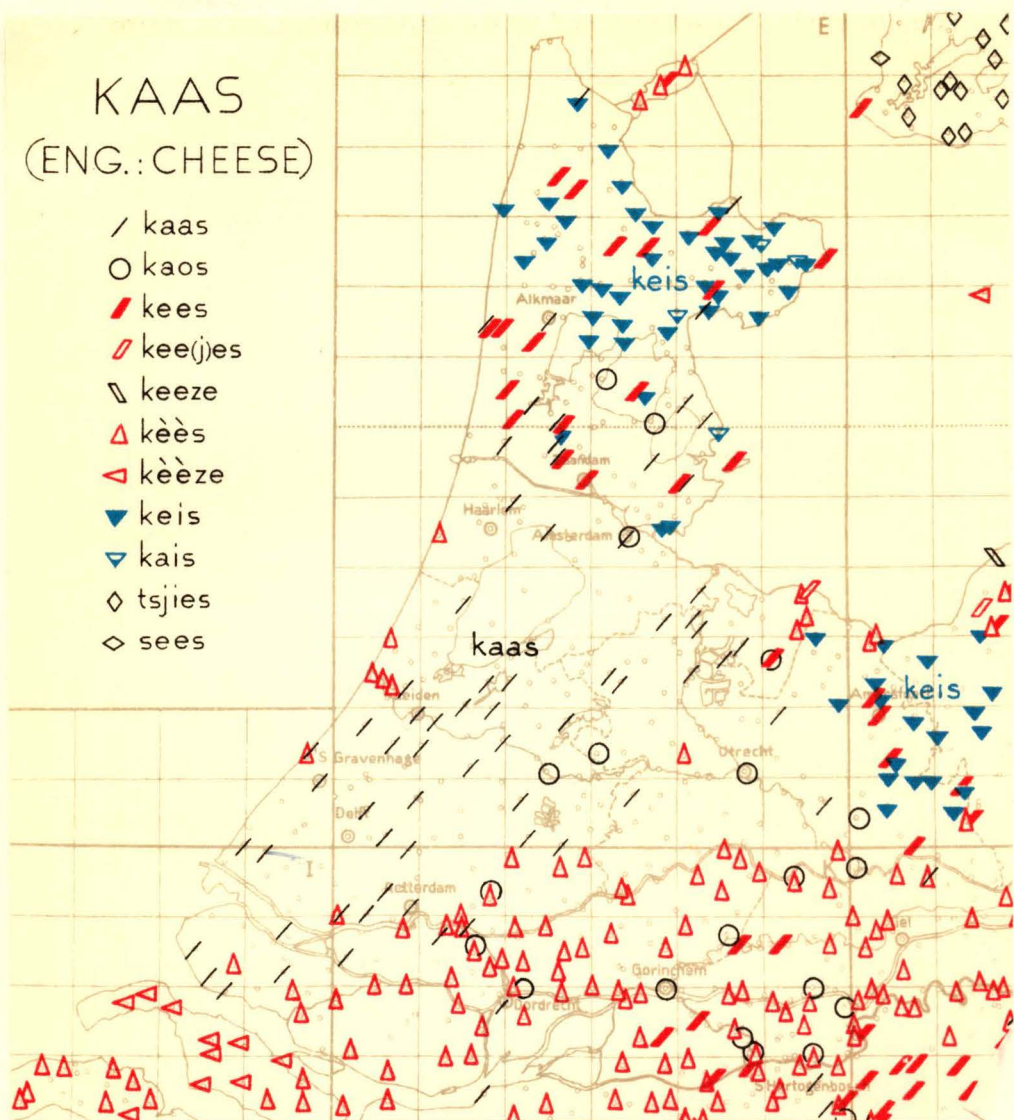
KAAS
(ENG.: CHEESE)

/ kaas
○ kaos
kees
kee(j)es
keeze
△ kèès
◁ kèèze
▼ keis
▽ kais
◊ tsjies
◇ sees

E

keis

Alkmaar

Zaandam

Haarlem

Amsterdam

kaas

Leiden

Amersfoort

keis

's Gravenhage

Utrecht

Delft

I

Rotterdam

Gorinchem

Dordrecht

's Hertogenbosch